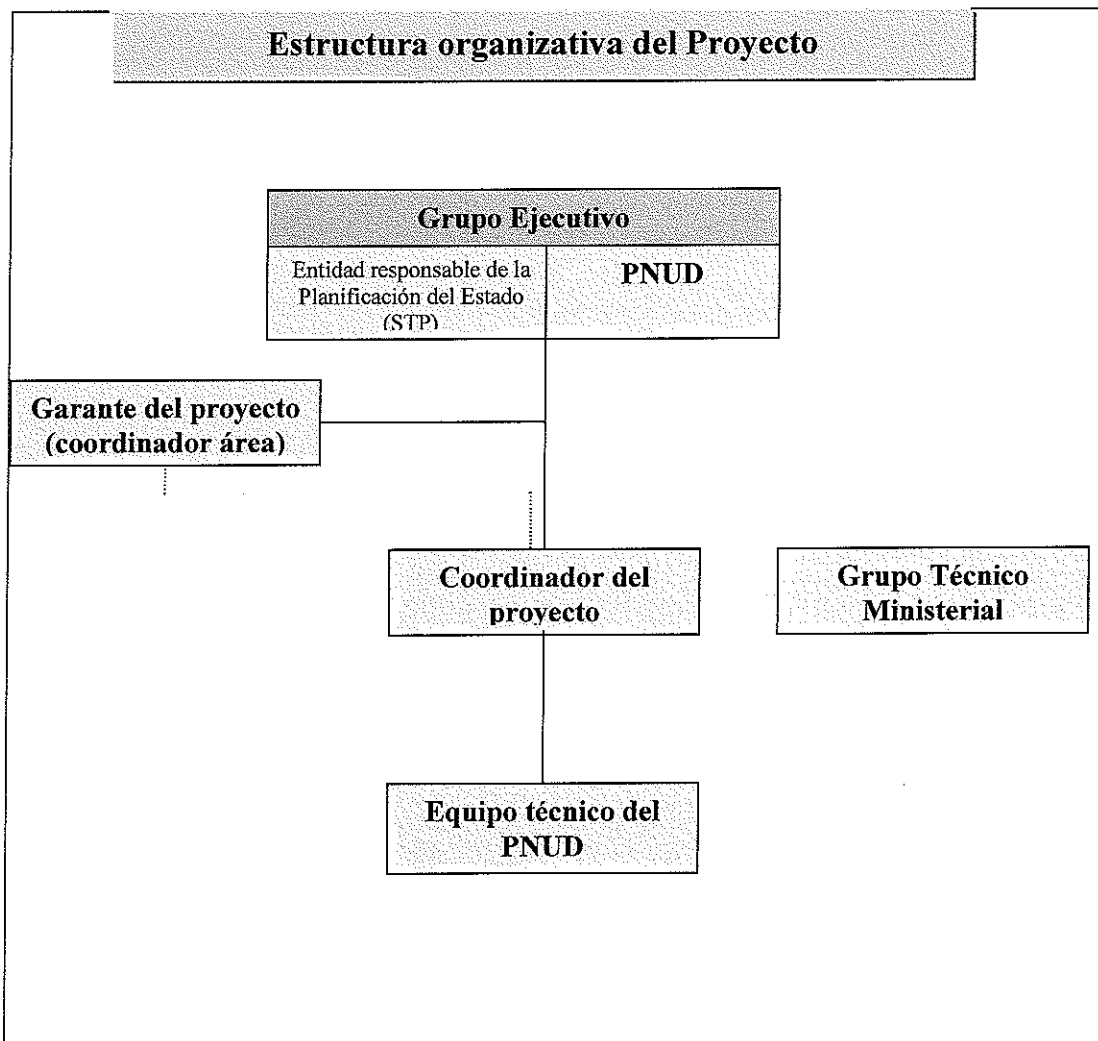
Estructura organizativa del Proyecto

Grupo Ejecutivo

Entidad responsable de la Planificación del Estado (STP)

PNUD

Garante del proyecto (coordinador área)

Coordinador del proyecto

Grupo Técnico Ministerial

Equipo técnico del PNUD